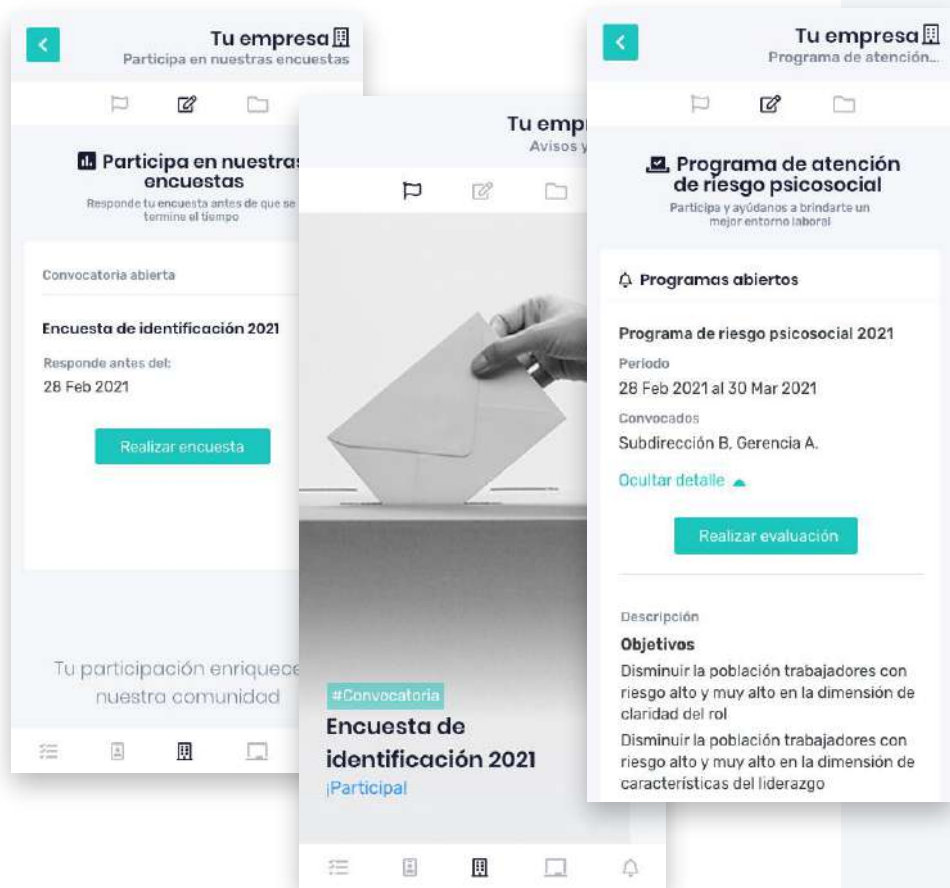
Tu empresa
Participa en nuestras encuestas

Participa en nuestras encuestas
Responde tu encuesta antes de que se termine el tiempo

Convocatoria abierta

Encuesta de identificación 2021
Responde antes del:
28 Feb 2021

Realizar encuesta

Tu participación enriquece nuestra comunidad

Tu empr
Avisos y

#Convocatoria
Encuesta de identificación 2021
¡Participa!

Tu empresa
Programa de atención...

Programa de atención de riesgo psicosocial
Participa y ayúdanos a brindarte un mejor entorno laboral

Programas abiertos

Programa de riesgo psicosocial 2021
Periodo
28 Feb 2021 al 30 Mar 2021
Convocados
Subdirección B, Gerencia A.

Ocultar detalle

Realizar evaluación

Descripción
Objetivos
Disminuir la población trabajadores con riesgo alto y muy alto en la dimensión de claridad del rol
Disminuir la población trabajadores con riesgo alto y muy alto en la dimensión de características del liderazgo